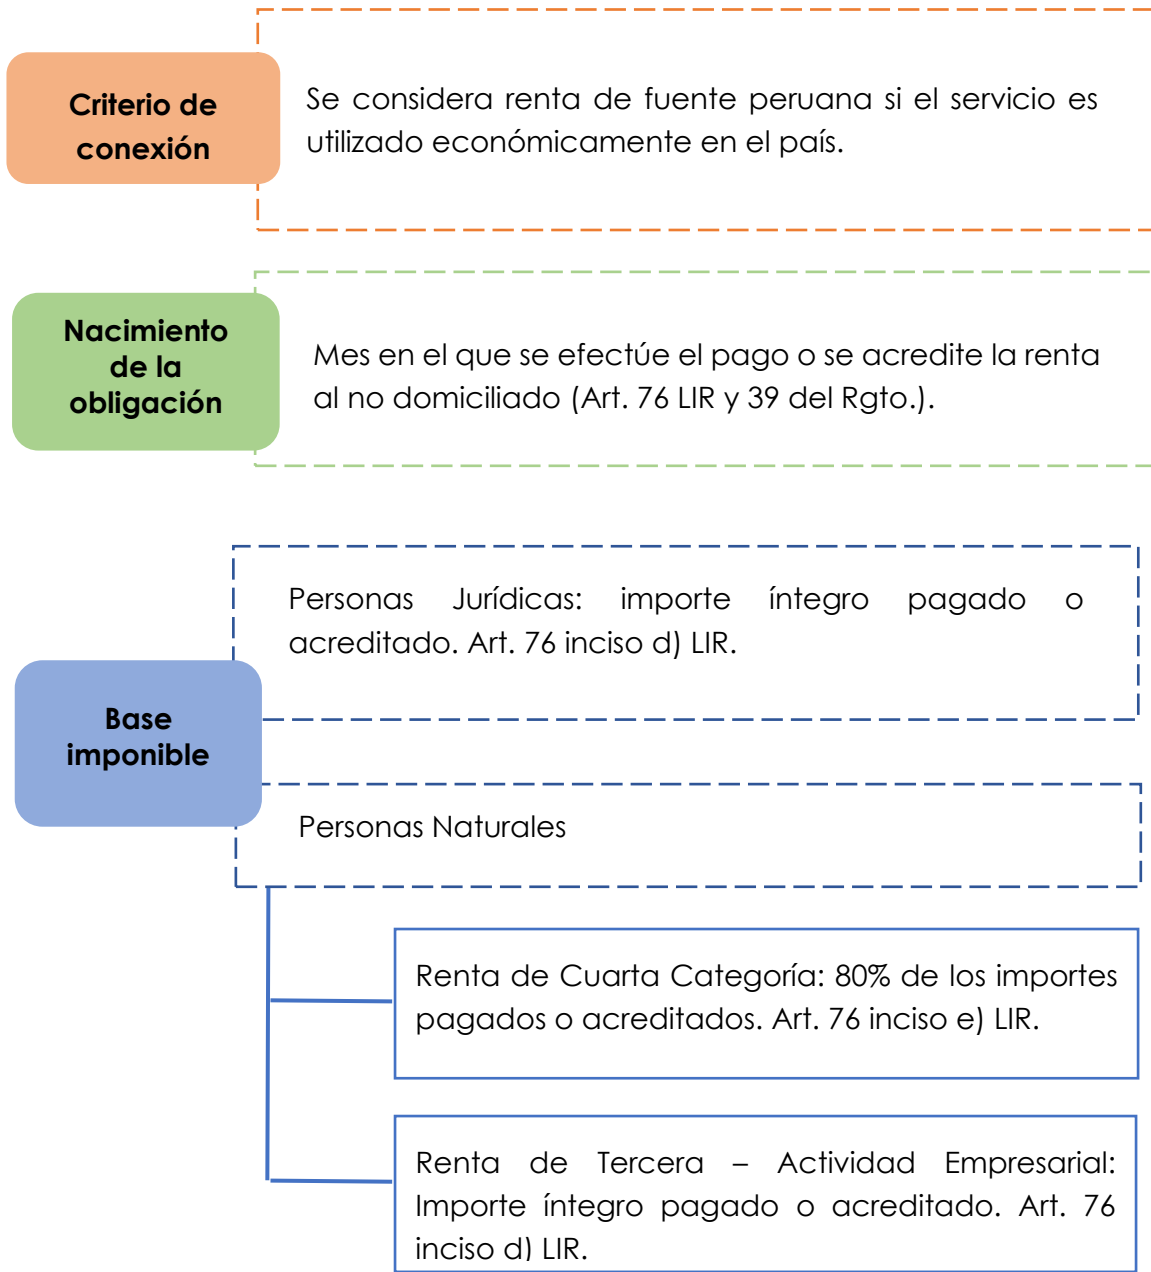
Criterio de conexión

Se considera renta de fuente peruana si el servicio es utilizado económicamente en el país.

Nacimiento de la obligación

Mes en el que se efectúe el pago o se acredite la renta al no domiciliado (Art. 76 LIR y 39 del Rgto.).

Base imponible

Personas Jurídicas: importe íntegro pagado o acreditado. Art. 76 inciso d) LIR.

Personas Naturales

Renta de Cuarta Categoría: 80% de los importes pagados o acreditados. Art. 76 inciso e) LIR.

Renta de Tercera – Actividad Empresarial: Importe íntegro pagado o acreditado. Art. 76 inciso d) LIR.